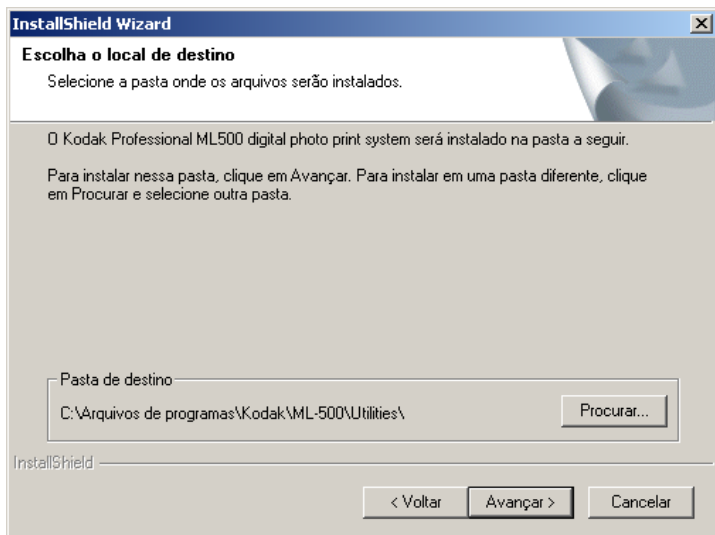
InstallShield Wizard

Escolha o local de destino

Selecione a pasta onde os arquivos serão instalados.

O Kodak Professional ML500 digital photo print system será instalado na pasta a seguir.

Para instalar nessa pasta, clique em Avançar. Para instalar em uma pasta diferente, clique em Procurar e selecione outra pasta.

Pasta de destino

C:\Arquivos de programas\Kodak\ML-500\Utilities\

Procurar...

InstallShield

< Voltar

Avançar >

Cancelar